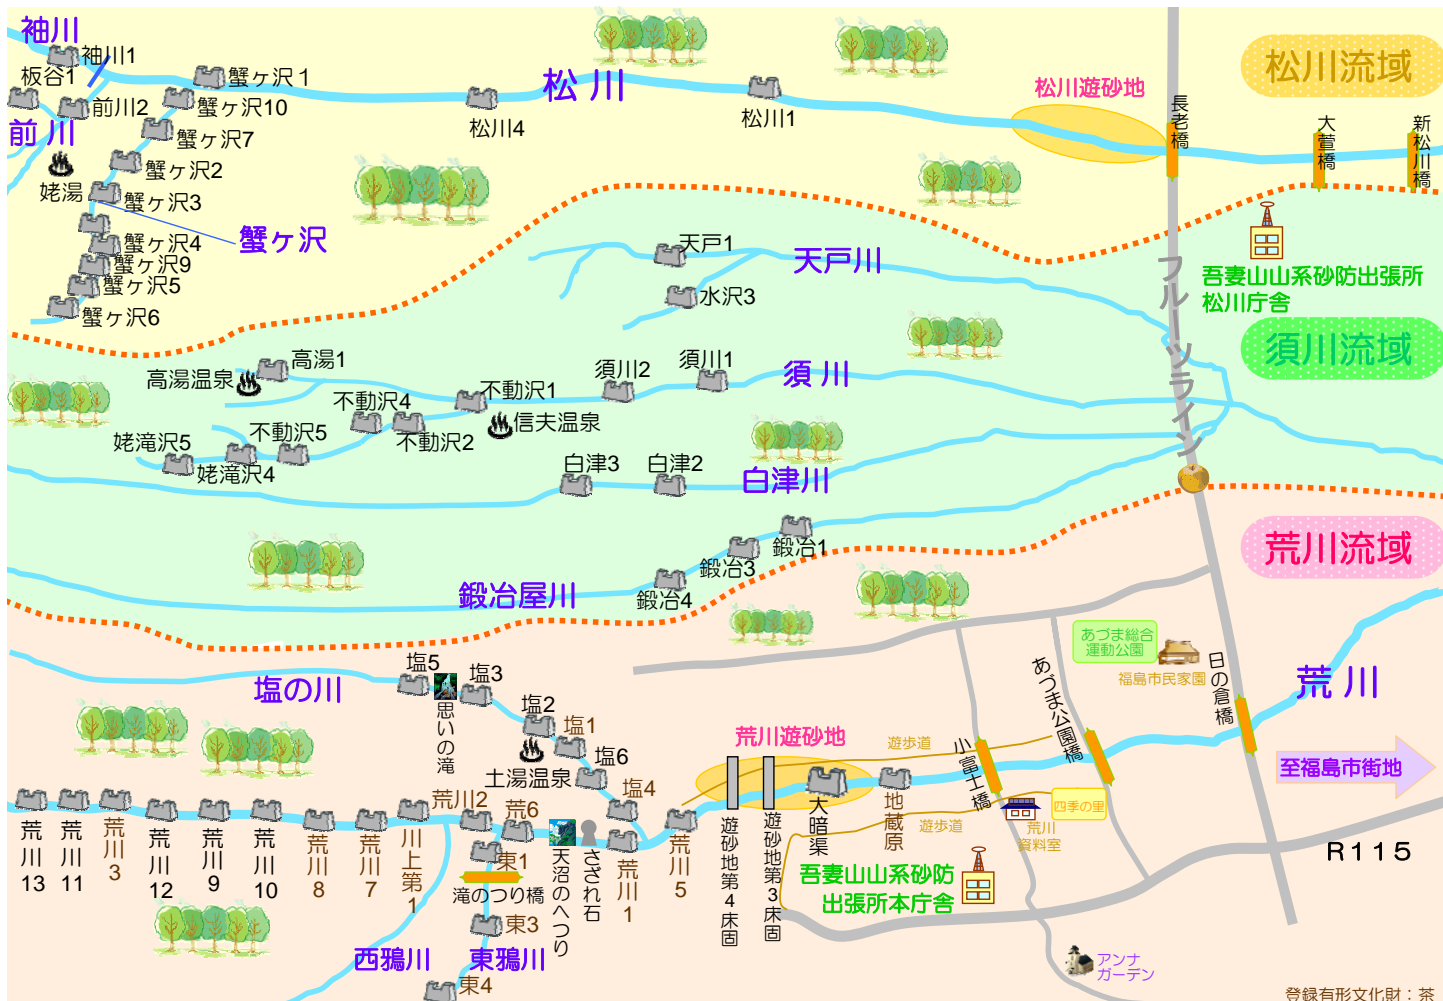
袖川
袖川1
板谷1
前川2
前川
姥湯
蟹ヶ沢1
蟹ヶ沢10
蟹ヶ沢7
蟹ヶ沢2
蟹ヶ沢3
蟹ヶ沢4
蟹ヶ沢
蟹ヶ沢9
蟹ヶ沢5
蟹ヶ沢6
松川4
松川
松川1
松川遊砂地
長老橋
大萱橋
新松川橋
松川流域
天戸1
天戸川
水沢3
吾妻山山系砂防出張所
松川庁舎
フルーツライン
須川流域
高湯1
高湯温泉
不動沢1
不動沢4
須川2
須川1
須川
信夫温泉
不動沢5
不動沢2
姥滝沢5
姥滝沢4
白津3
白津2
白津川
鍛冶1
鍛冶3
鍛冶4
鍛冶屋川
荒川流域
塩5
塩3
塩の川
思いの滝
塩2
塩1
土湯温泉
塩6
塩4
荒川遊砂地
あづま総合運動公園
福島市民家園
あづま公園橋
日の倉橋
荒川
遊歩道
小富士橋
至福島市街地
荒川13
荒川11
荒川3
荒川12
荒川9
荒川10
荒川8
荒川7
川上第1
荒川2
荒6
東1
滝のつり橋
東3
天沼のへつり
さざれ石
荒川1
荒川5
遊砂地第4床固
遊砂地第3床固
大暗渠
地蔵原
遊歩道
四季の里
荒川資料室
R115
吾妻山山系砂防出張所本庁舎
西鴉川
東鴉川
東4
アンナガーデン
登録有形文化財：茶